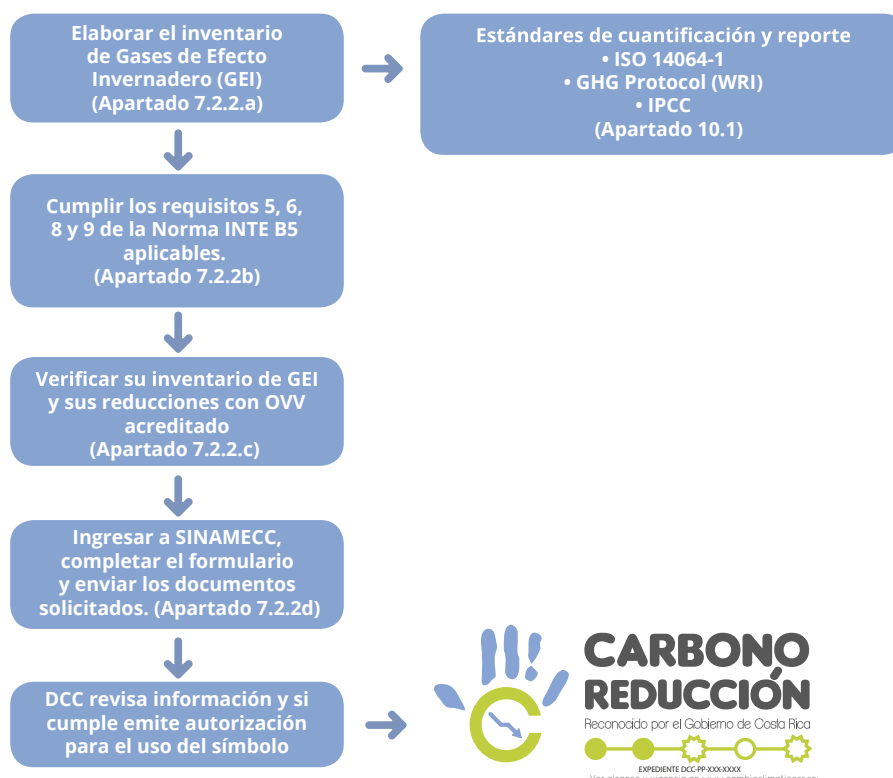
Elaborar el inventario de Gases de Efecto Invernadero (GEI) (Apartado 7.2.2.a)

Estándares de cuantificación y reporte
• ISO 14064-1
• GHG Protocol (WRI)
• IPCC
(Apartado 10.1)

Cumplir los requisitos 5, 6, 8 y 9 de la Norma INTE B5 aplicables. (Apartado 7.2.2b)

Verificar su inventario de GEI y sus reducciones con OVV acreditado (Apartado 7.2.2.c)

Ingresar a SINAMECC, completar el formulario y enviar los documentos solicitados. (Apartado 7.2.2d)

DCC revisa información y si cumple emite autorización para el uso del símbolo

CARBONO REDUCCIÓN
Reconocido por el Gobierno de Costa Rica
EXPEDIENTE DCC-PP-XXX-XXXX
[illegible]